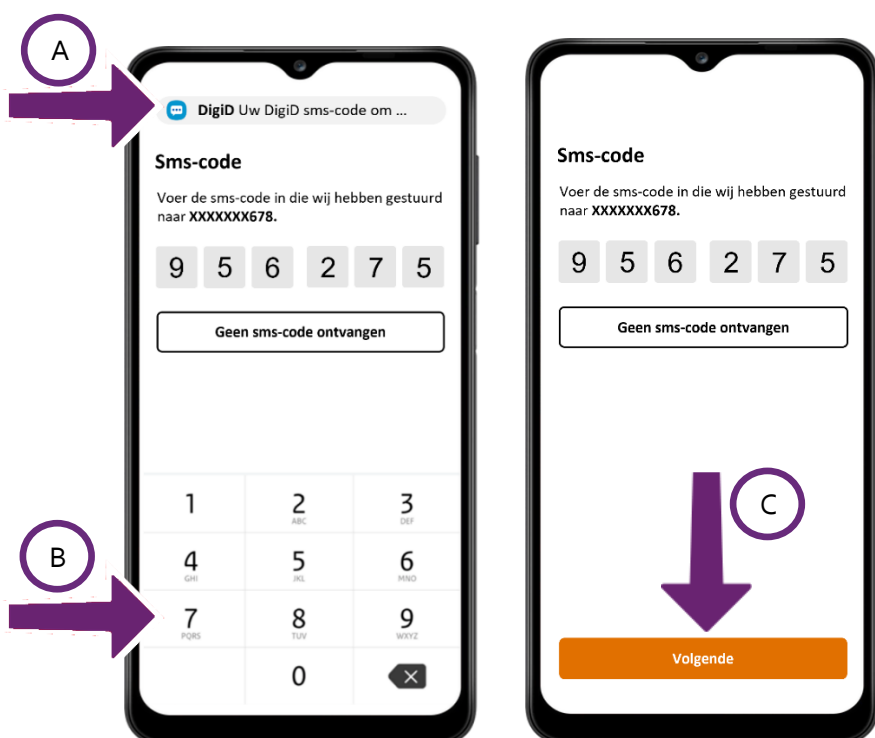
A

DigiD Uw DigiD sms-code om ...

Sms-code

Voer de sms-code in die wij hebben gestuurd naar **XXXXXXX678.**

9 5 6 2 7 5

Geen sms-code ontvangen

| 1 | 2 ABC | 3 DEF |
|---|---|---|
| 4 GHI | 5 JKL | 6 MNO |
| 7 PQRS | 8 TUV | 9 WXYZ |
| | 0 | |

B

Sms-code

Voer de sms-code in die wij hebben gestuurd naar **XXXXXXX678.**

9 5 6 2 7 5

Geen sms-code ontvangen

C

Volgende